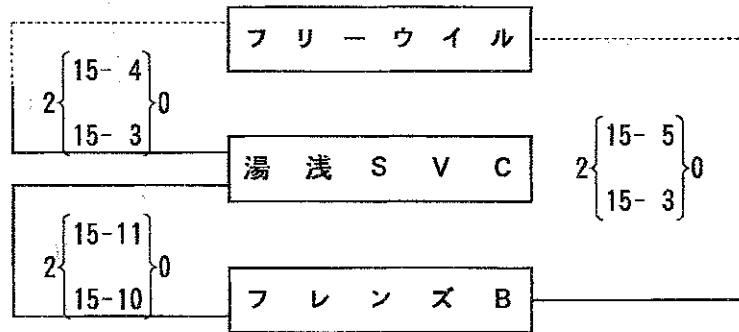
フリーウイル

$2\left\{\begin{matrix}15-4\\15-3\end{matrix}\right\}0$

湯浅SVC

$2\left\{\begin{matrix}15-5\\15-3\end{matrix}\right\}0$

$2\left\{\begin{matrix}15-11\\15-10\end{matrix}\right\}0$

フレンズB